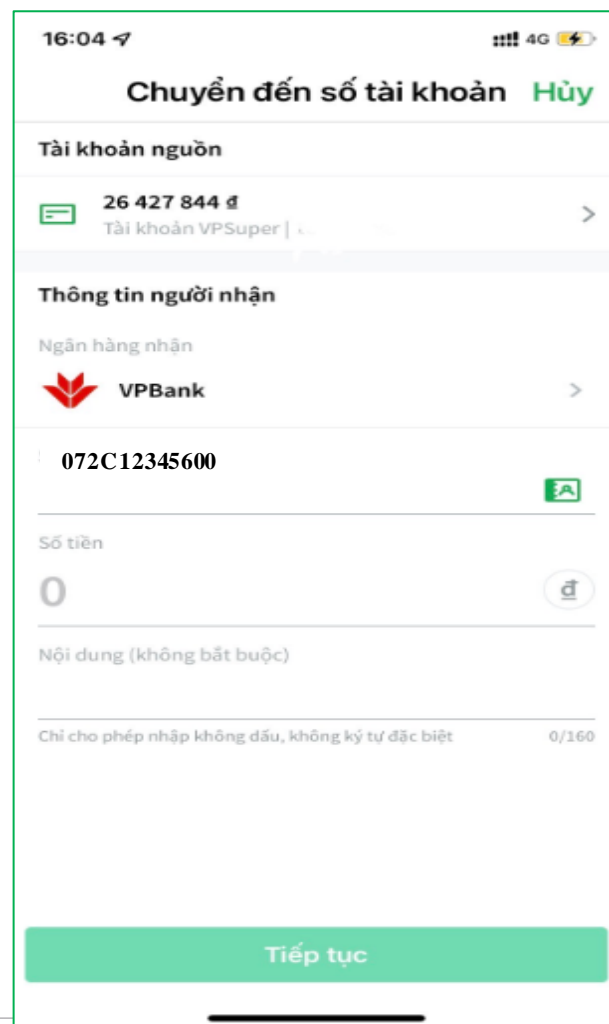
16:04

4G

Chuyển đến số tài khoản Hủy

Tài khoản nguồn

26 427 844 đ
Tài khoản VPSuper | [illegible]

Thông tin người nhận

Ngân hàng nhận

VPBank

072C12345600

Số tiền

0

đ

Nội dung (không bắt buộc)

Chỉ cho phép nhập không dấu, không ký tự đặc biệt 0/160

Tiếp tục